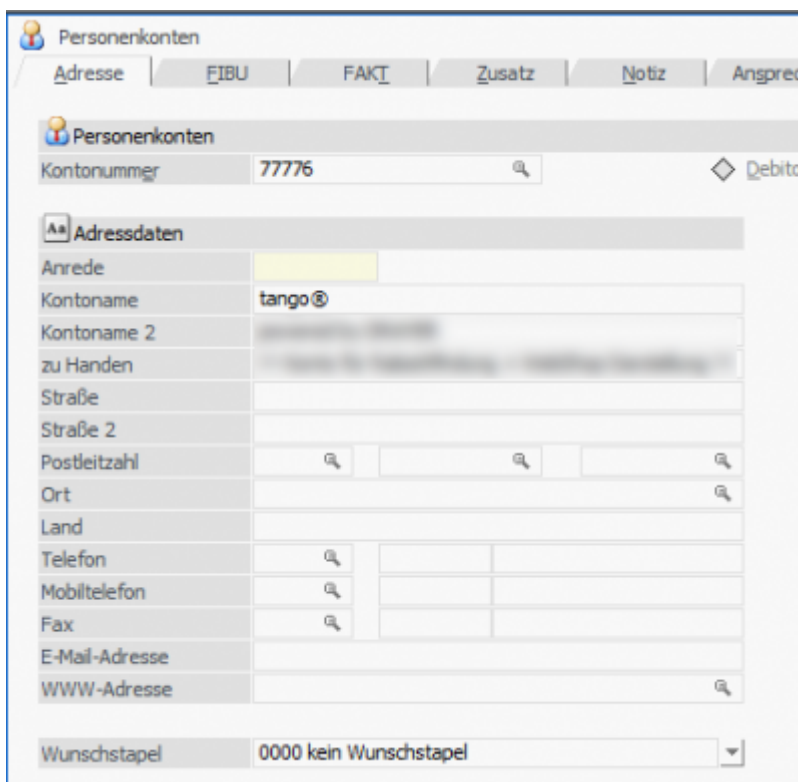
Personenkonten

Adresse | FIBU | FAKT | Zusatz | Notiz | Anspre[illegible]

Personenkonten

Kontonummer 77776 Debit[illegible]

Aa Adressdaten

Anrede

Kontoname tango®

Kontoname 2 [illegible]

zu Handen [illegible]

Straße

Straße 2

Postleitzahl

Ort

Land

Telefon

Mobiltelefon

Fax

E-Mail-Adresse

WWW-Adresse

Wunschstapel 0000 kein Wunschstapel